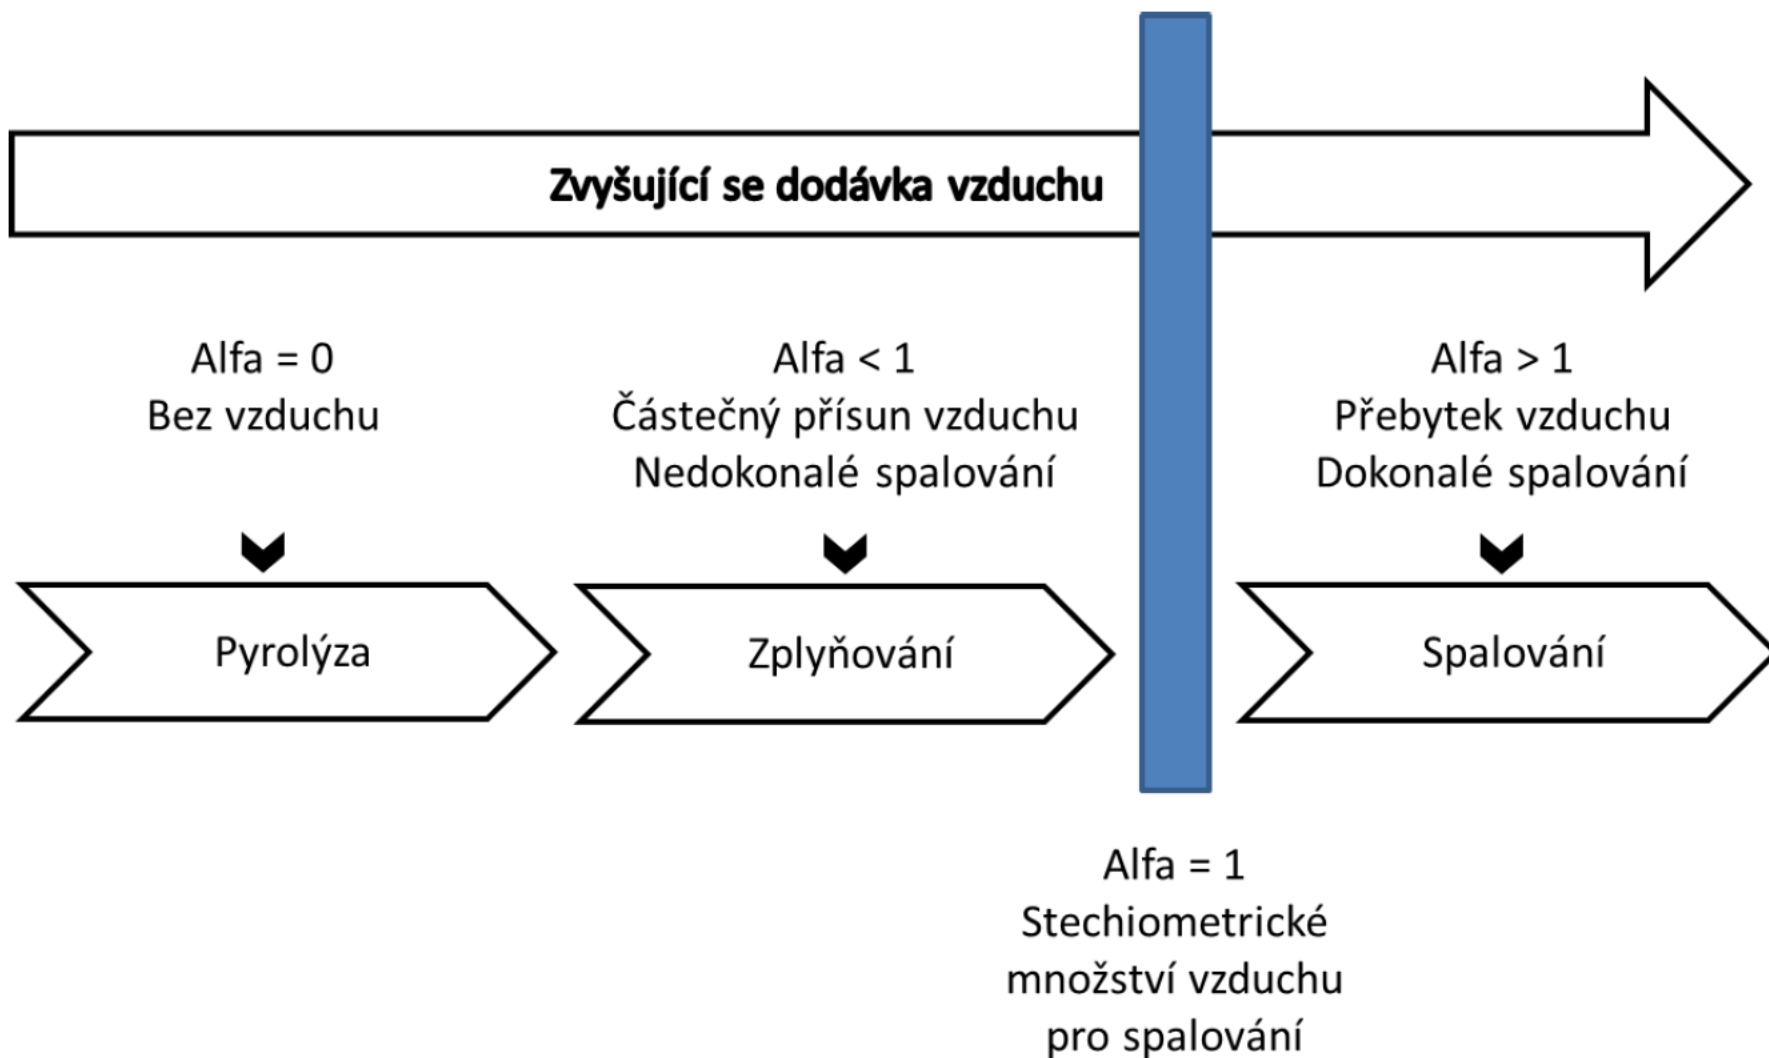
Zvyšující se dodávka vzduchu

Alfa = 0
Bez vzduchu

Alfa < 1
Částečný přísun vzduchu
Nedokonalé spalování

Alfa > 1
Přebytek vzduchu
Dokonalé spalování

Pyrolýza

Zplyňování

Spalování

Alfa = 1
Stechiometrické množství vzduchu pro spalování